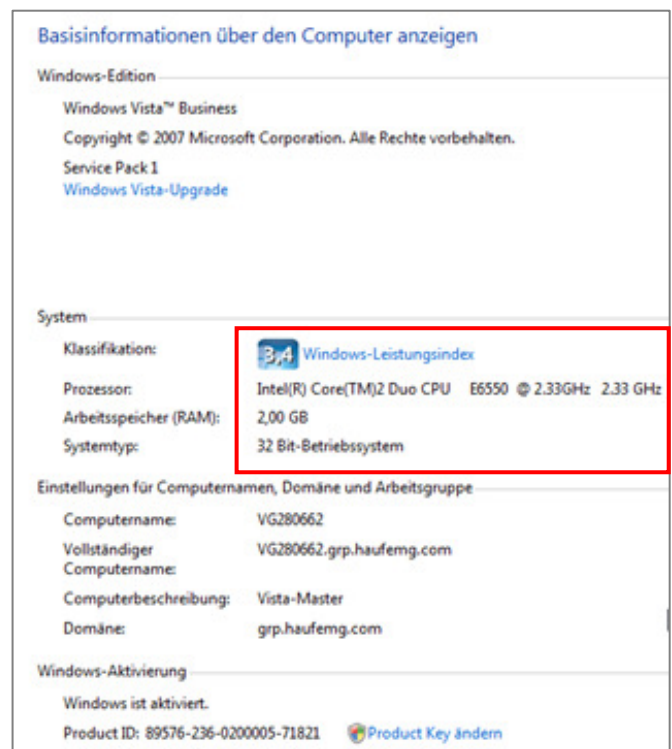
Basisinformationen über den Computer anzeigen

Windows-Edition

Windows Vista™ Business

Copyright © 2007 Microsoft Corporation. Alle Rechte vorbehalten.

Service Pack 1
Windows Vista-Upgrade

System

Klassifikation: 3,4 Windows-Leistungsindex

Prozessor: Intel(R) Core(TM)2 Duo CPU E6550 @ 2.33GHz 2.33 GHz

Arbeitsspeicher (RAM): 2,00 GB

Systemtyp: 32 Bit-Betriebssystem

Einstellungen für Computernamen, Domäne und Arbeitsgruppe

Computername: VG280662

Vollständiger Computername: VG280662.grp.haufemg.com

Computerbeschreibung: Vista-Master

Domäne: grp.haufemg.com

Windows-Aktivierung

Windows ist aktiviert.

Product ID: 89576-236-0200005-71821 Product Key ändern